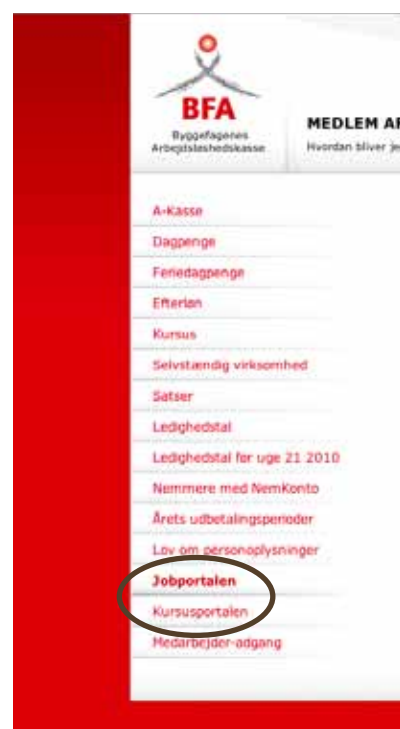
BFA
Byggefagenes Arbejdsløshedskasse

MEDLEM AF
Hvordan bliver je

A-Kasse
Dagpenge
Feriedagpenge
Efterløn
Kursus
Selvstændig virksomhed
Satser
Ledighedstal
Ledighedstal før uge 21 2010
Nemmere med NemKonto
Årets udbetalingsperioder
Lov om personoplysninger
Jobportalen
Kursusportalen
Medarbejder-adgang